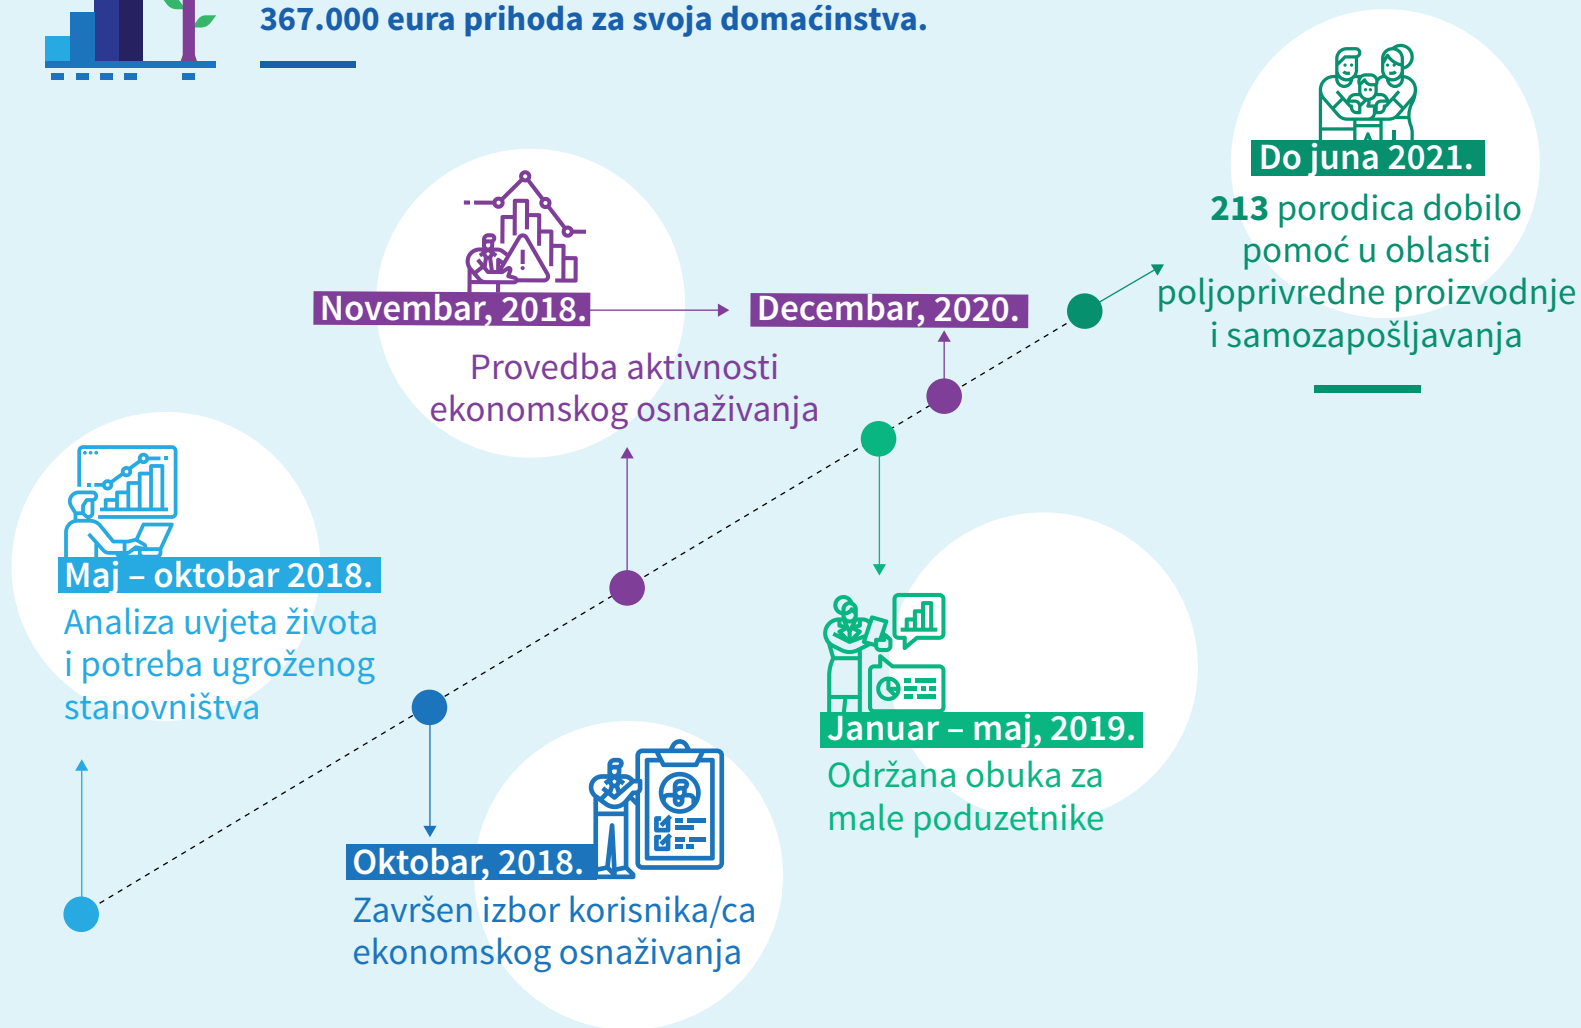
367.000 eura prihoda za svoja domaćinstva.

Do juna 2021.
213 porodica dobilo pomoć u oblasti poljoprivredne proizvodnje i samozapošljavanja

Novembar, 2018.

Decembar, 2020.

Provedba aktivnosti ekonomskog osnaživanja

Maj – oktobar 2018.
Analiza uvjeta života i potreba ugroženog stanovništva

Januar – maj, 2019.
Održana obuka za male poduzetnike

Oktobar, 2018.
Završen izbor korisnika/ca ekonomskog osnaživanja